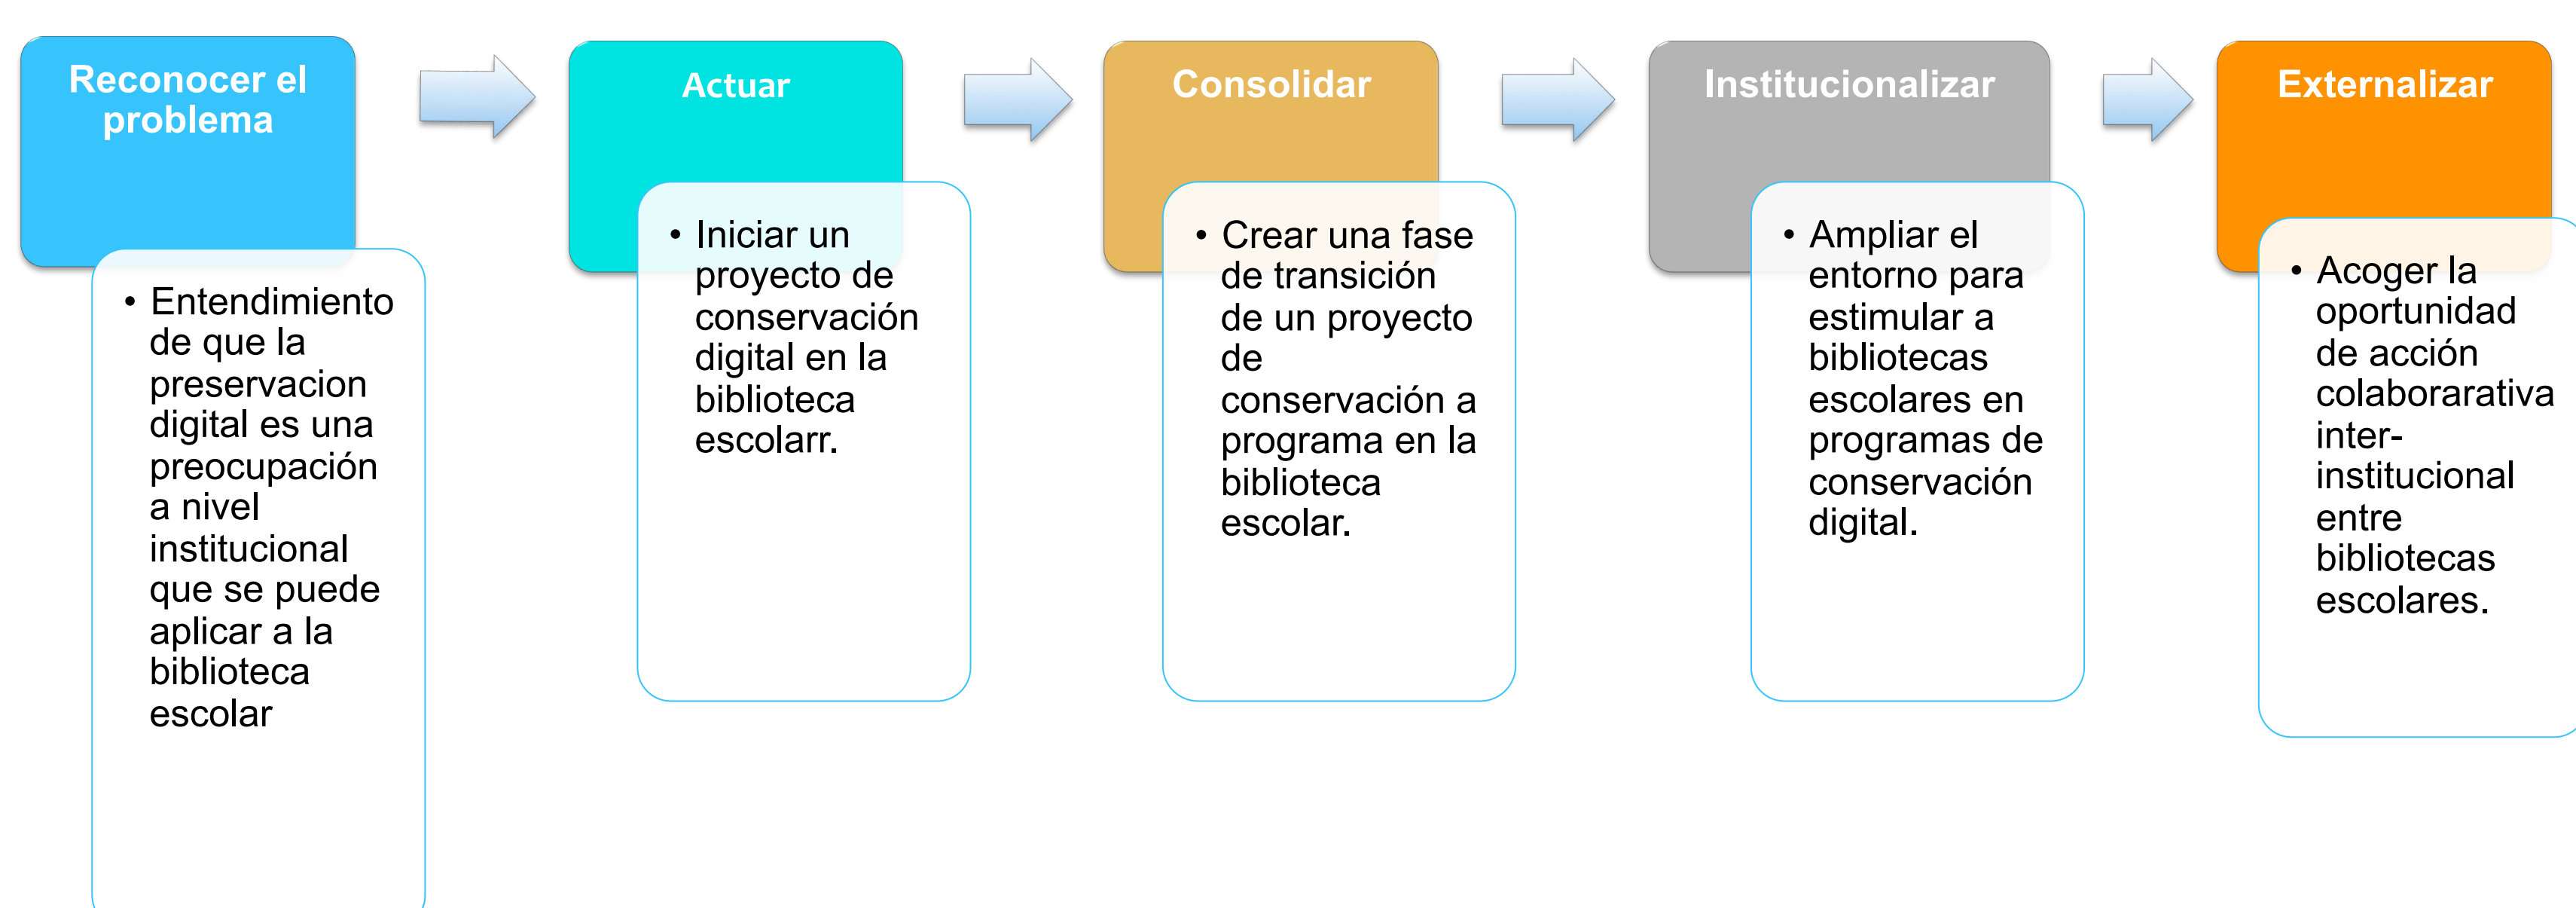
Reconocer el problema

• Entendimiento de que la preservacion digital es una preocupación a nivel institucional que se puede aplicar a la biblioteca escolar

Actuar

• Iniciar un proyecto de conservación digital en la biblioteca escolarr.

Consolidar

• Crear una fase de transición de un proyecto de conservación a programa en la biblioteca escolar.

Institucionalizar

• Ampliar el entorno para estimular a bibliotecas escolares en programas de conservación digital.

Externalizar

• Acoger la oportunidad de acción colaborarativa inter-institucional entre bibliotecas escolares.